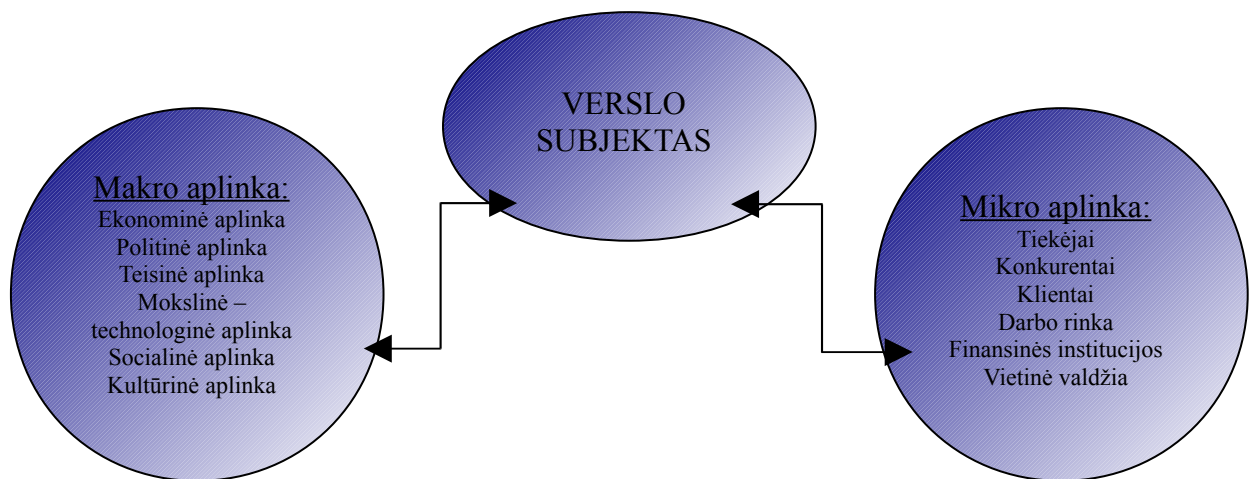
VERSLO SUBJEKTAS

Makro aplinka:
Ekonominė aplinka
Politinė aplinka
Teisinė aplinka
Mokslinė – technologinė aplinka
Socialinė aplinka
Kultūrinė aplinka

Mikro aplinka:
Tiekėjai
Konkurentai
Klientai
Darbo rinka
Finansinės institucijos
Vietinė valdžia